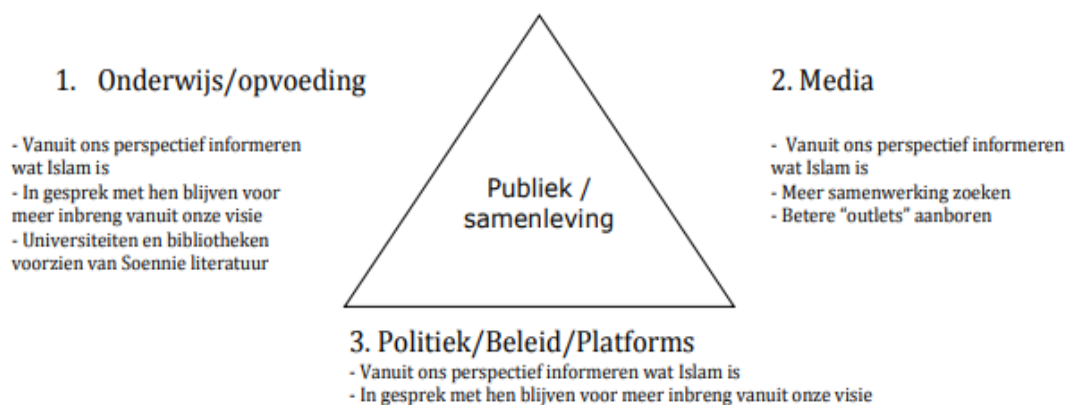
1. Onderwijs/opvoeding

- Vanuit ons perspectief informeren wat Islam is
- In gesprek met hen blijven voor meer inbreng vanuit onze visie
- Universiteiten en bibliotheken voorzien van Soennie literatuur

Publiek / samenleving

2. Media

- Vanuit ons perspectief informeren wat Islam is
- Meer samenwerking zoeken
- Betere "outlets" aanboren

3. Politiek/Beleid/Platforms
- Vanuit ons perspectief informeren wat Islam is
- In gesprek met hen blijven voor meer inbreng vanuit onze visie